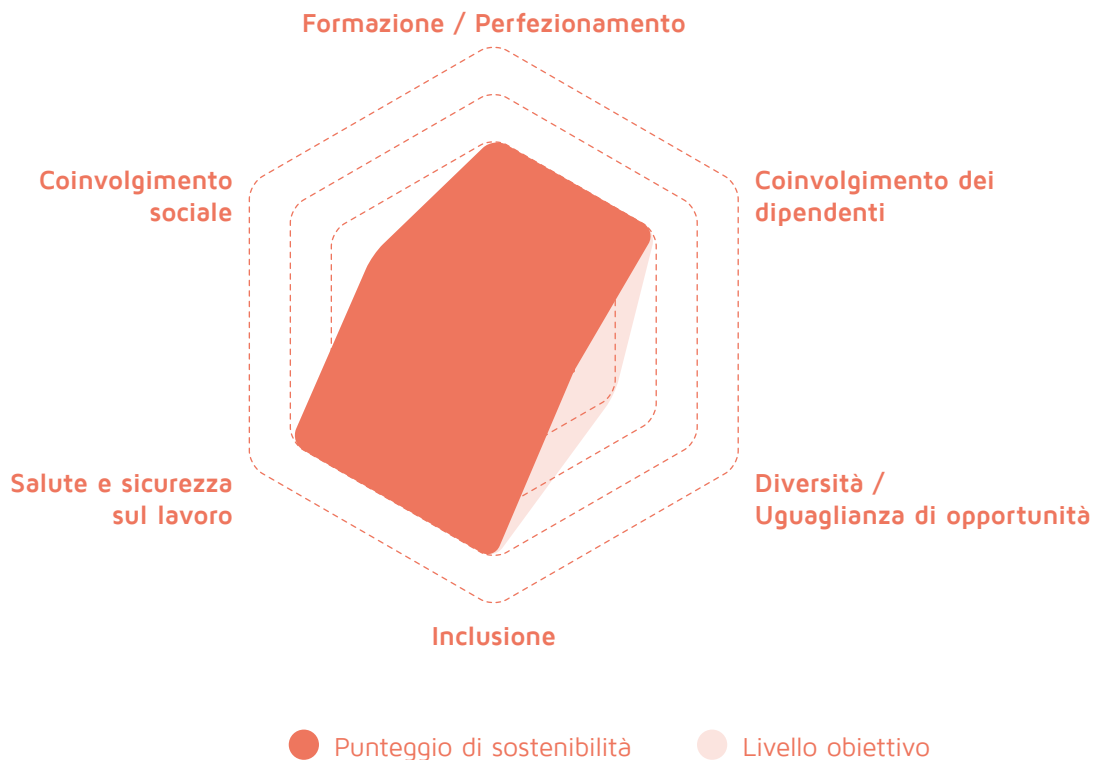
Formazione / Perfezionamento

Coinvolgimento sociale

Coinvolgimento dei dipendenti

Salute e sicurezza sul lavoro

Diversità / Uguaglianza di opportunità

Inclusione

Punteggio di sostenibilità

Livello obiettivo